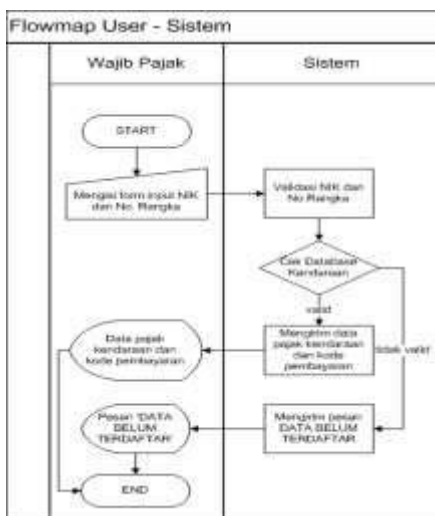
Flowmap User - Sistem

Wajib Pajak

Sistem

START

Mengisi form input NIK dan No. Rangka

Validasi NIK dan No Rangka

Cek Database Kendaraan

valid

tidak valid

Data pajak kendaraan dan kode pembayaran

Mengirim data pajak kendaraan dan kode pembayaran

Pesan 'DATA BELUM TERDAFTAR'

Mengirim pesan DATA BELUM TERDAFTAR

END